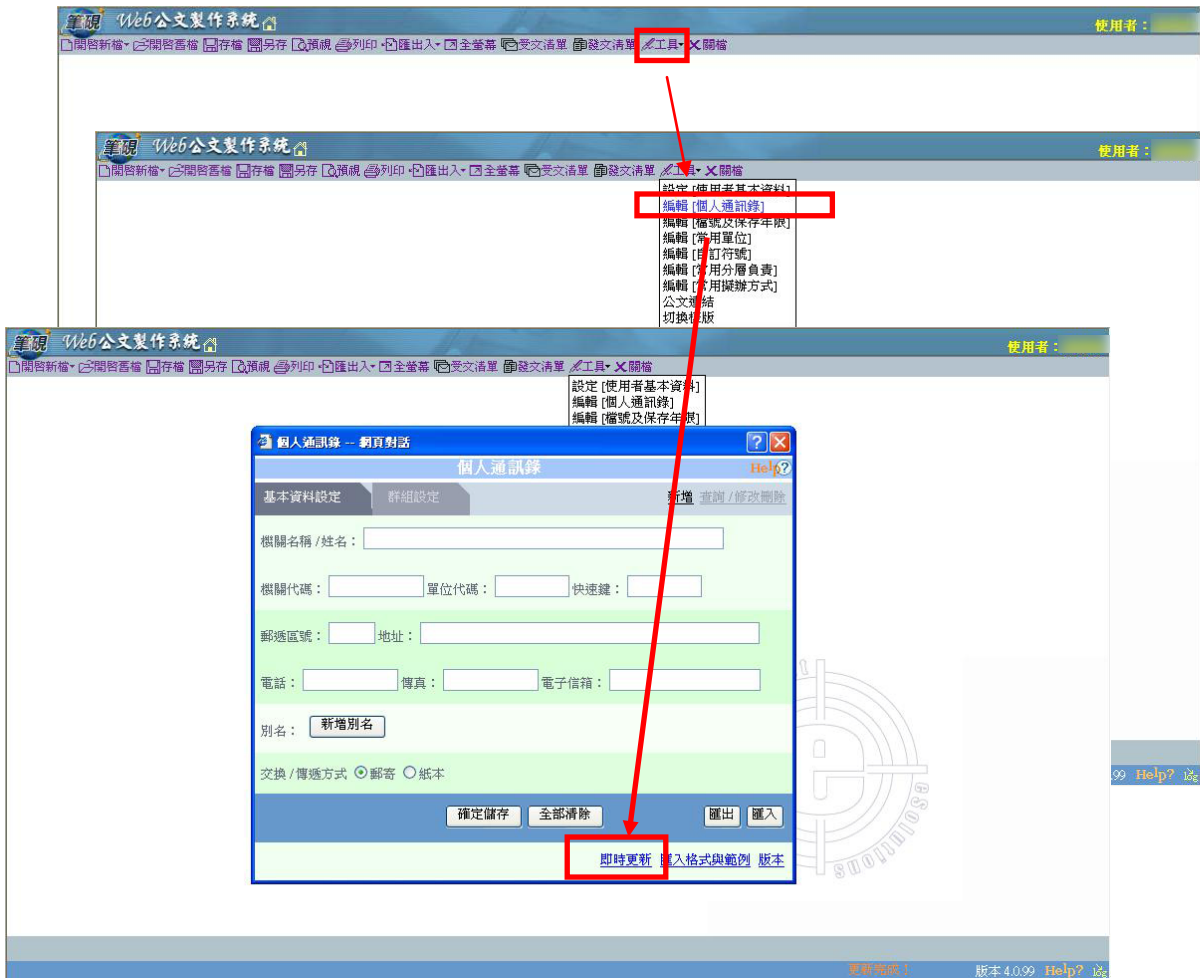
筆硯 Web公文製作系統
使用者：
開啓新檔 開啓舊檔 存檔 另存 預視 列印 匯出入 全螢幕 受文清單 發文清單 工具 關檔

筆硯 Web公文製作系統
使用者：
開啓新檔 開啓舊檔 存檔 另存 預視 列印 匯出入 全螢幕 受文清單 發文清單 工具 關檔
設定 [使用者基本資料]
編輯 [個人通訊錄]
編輯 [檔號及保存年限]
編輯 [常用單位]
編輯 [自訂符號]
編輯 [常用分層負責]
編輯 [常用擬辦方式]
公文連結
切換樣版

筆硯 Web公文製作系統
使用者：
開啓新檔 開啓舊檔 存檔 另存 預視 列印 匯出入 全螢幕 受文清單 發文清單 工具 關檔
設定 [使用者基本資料]
編輯 [個人通訊錄]
編輯 [檔號及保存年限]

個人通訊錄 -- 網頁對話
個人通訊錄
Help?
基本資料設定 群組設定
新增 查詢 / 修改刪除
機關名稱 / 姓名：
機關代碼： 單位代碼： 快速鍵：
郵遞區號： 地址：
電話： 傳真： 電子信箱：
別名： 新增別名
交換 / 傳遞方式 郵寄 紙本
確定儲存 全部清除 匯出 匯入
即時更新 匯入格式與範例 版本

.99 Help?
更新完成！ 版本 4.0.99 Help?